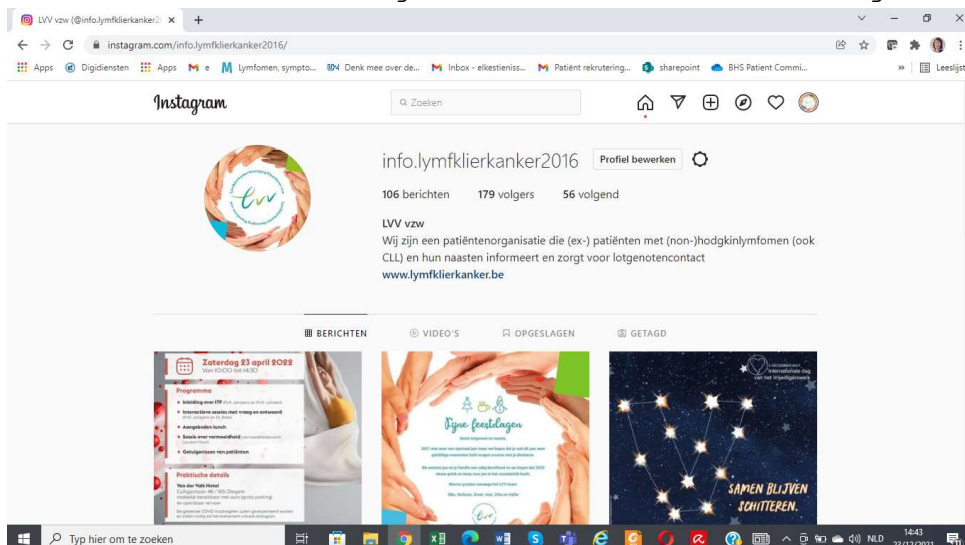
LVV vzw (@info.lymfklierkanker2 ×  +

instagram.com/info.lymfklierkanker2016/

Apps  Digidiensten  Apps  e  Lymfomen, sympto...  Denk mee over de...  Inbox - elkestieniss...  Patiënt rekrutering...  sharepoint  BHS Patient Commi...  »  Leeslijst

Instagram  Zoeken

info.lymfklierkanker2016  Profiel bewerken

106 berichten  179 volgers  56 volgend

LVV vzw
Wij zijn een patiëntenorganisatie die (ex-) patiënten met (non-)hodgkinlymfomen (ook CLL) en hun naasten informeert en zorgt voor lotgenotencontact
www.lymfklierkanker.be

BERICHTEN  VIDEO'S  OPGESLAGEN  GETAGD

Zaterdag 23 april 2022
Van 10:00 tot 14:30
Programma
Inleiding over ITP
Interactieve sessie met vraag en antwoord
Aangeboden lunch
Sessie over vermoeidheid
Getuigenissen van patiënten
Praktische details
Van der Valk Hotel

Fijne feestdagen

SAMEN BLIJVEN SCHITTEREN.

Typ hier om te zoeken  NLD  14:43  23/12/2021